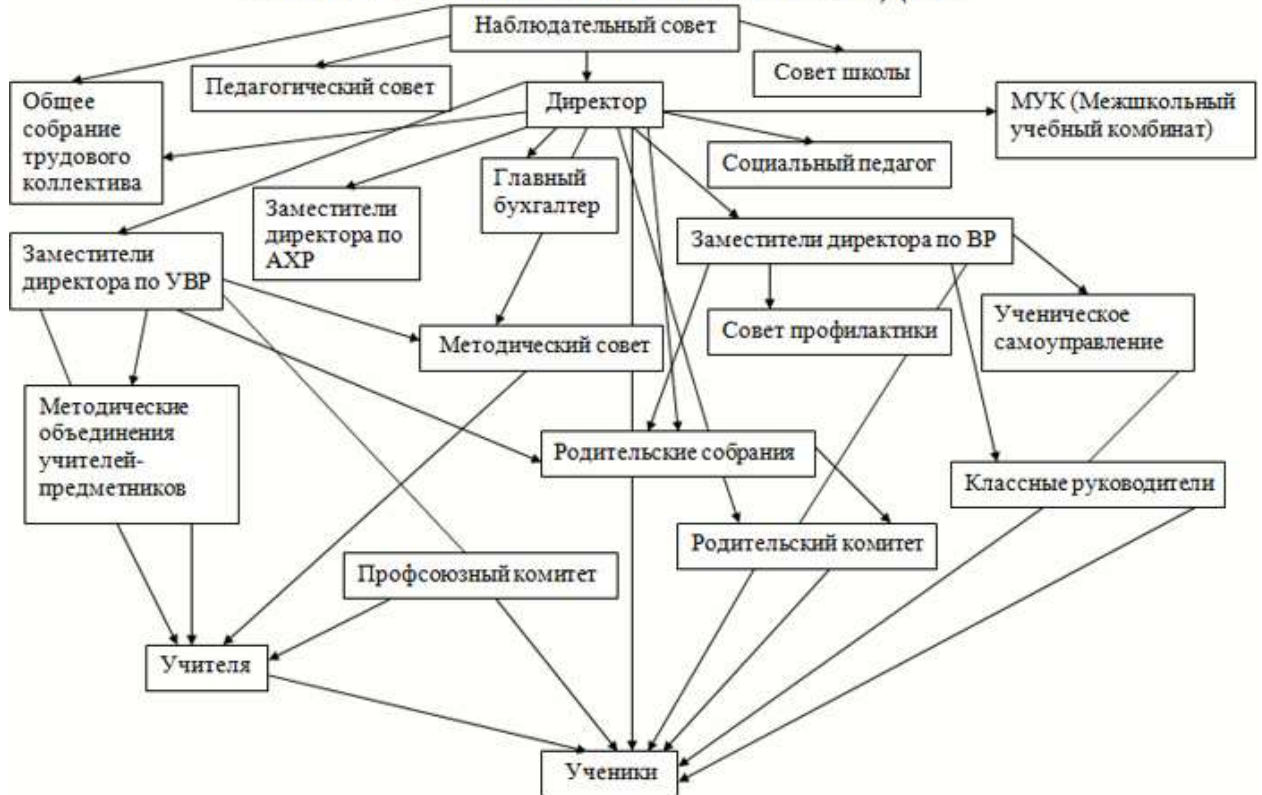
Наблюдательный совет

Педагогический совет

Совет школы

Общее собрание трудового коллектива

Директор

МУК (Межшкольный учебный комбинат)

Социальный педагог

Главный бухгалтер

Заместители директора по АХР

Заместители директора по УВР

Заместители директора по ВР

Методический совет

Совет профилактики

Ученическое самоуправление

Методические объединения учителей-предметников

Родительские собрания

Классные руководители

Родительский комитет

Профсоюзный комитет

Учителя

Ученики